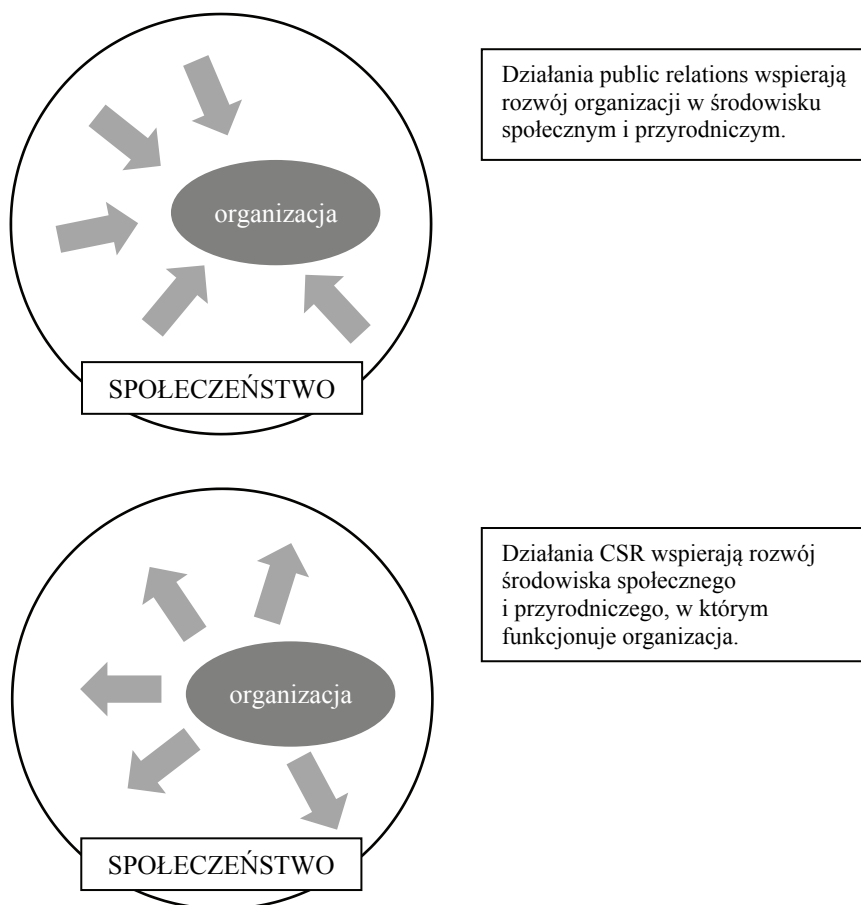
organizacja

SPOŁECZEŃSTWO

Działania public relations wspierają rozwój organizacji w środowisku społecznym i przyrodniczym.

organizacja

SPOŁECZEŃSTWO

Działania CSR wspierają rozwój środowiska społecznego i przyrodniczego, w którym funkcjonuje organizacja.